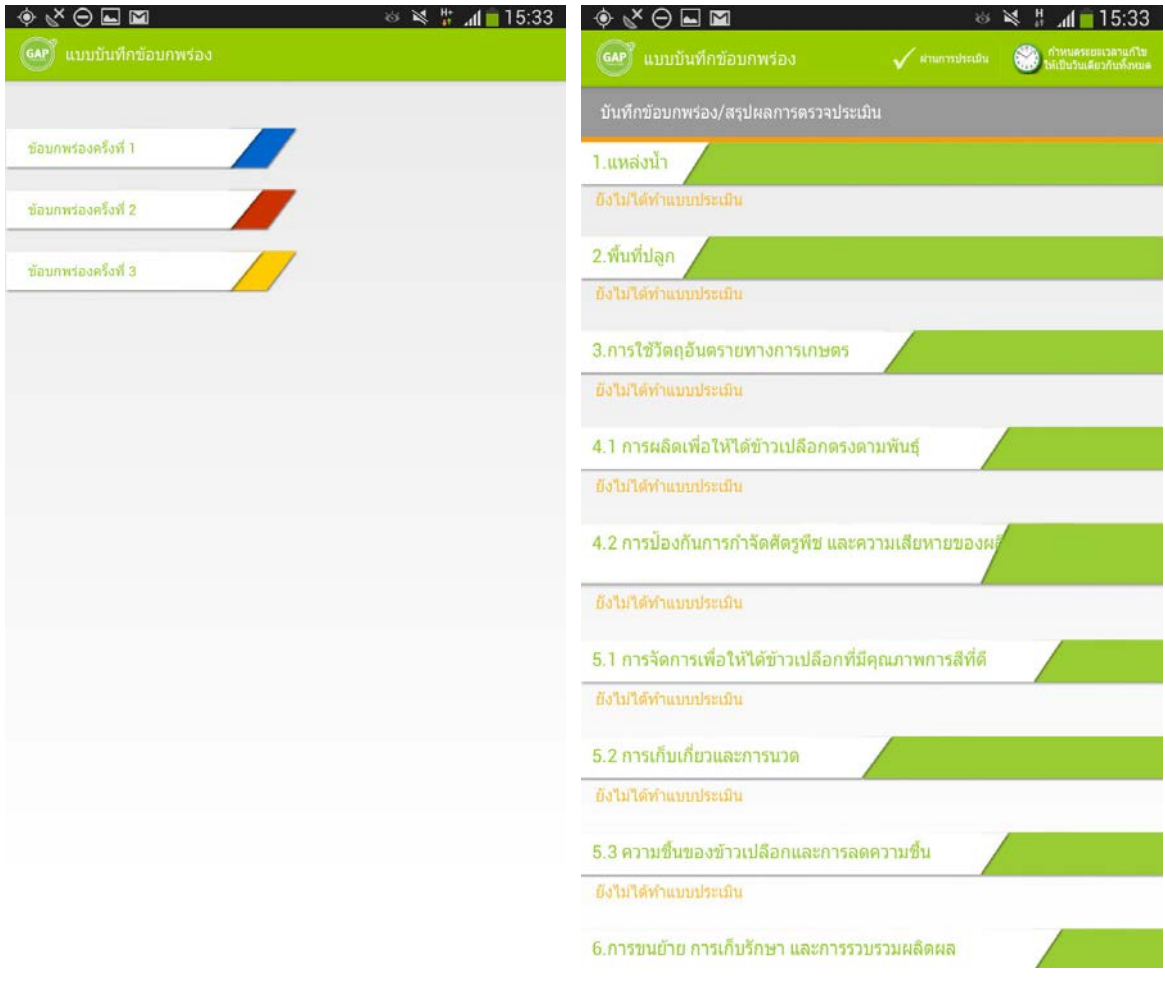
15:33

GAP แบบบันทึกข้อบกพร่อง

ข้อบกพร่องครั้งที่ 1

ข้อบกพร่องครั้งที่ 2

ข้อบกพร่องครั้งที่ 3

15:33

GAP แบบบันทึกข้อบกพร่อง

ผ่านการประเมิน

กำหนดระยะเวลาแก้ไข ให้เป็นวันเดียวกันทั้งหมด

บันทึกข้อบกพร่อง/สรุปผลการตรวจประเมิน

1.แหล่งน้ำ

ยังไม่ได้ทำแบบประเมิน

2.พื้นที่ปลูก

ยังไม่ได้ทำแบบประเมิน

3.การใช้วัตถุอันตรายทางการเกษตร

ยังไม่ได้ทำแบบประเมิน

4.1 การผลิตเพื่อให้ได้ข้าวเปลือกตรงตามพันธุ์

ยังไม่ได้ทำแบบประเมิน

4.2 การป้องกันการกำจัดศัตรูพืช และความเสียหายของผ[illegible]

ยังไม่ได้ทำแบบประเมิน

5.1 การจัดการเพื่อให้ได้ข้าวเปลือกที่มีคุณภาพการสีที่ดี

ยังไม่ได้ทำแบบประเมิน

5.2 การเก็บเกี่ยวและการนวด

ยังไม่ได้ทำแบบประเมิน

5.3 ความชื้นของข้าวเปลือกและการลดความชื้น

ยังไม่ได้ทำแบบประเมิน

6.การขนย้าย การเก็บรักษา และการรวบรวมผลิตผล